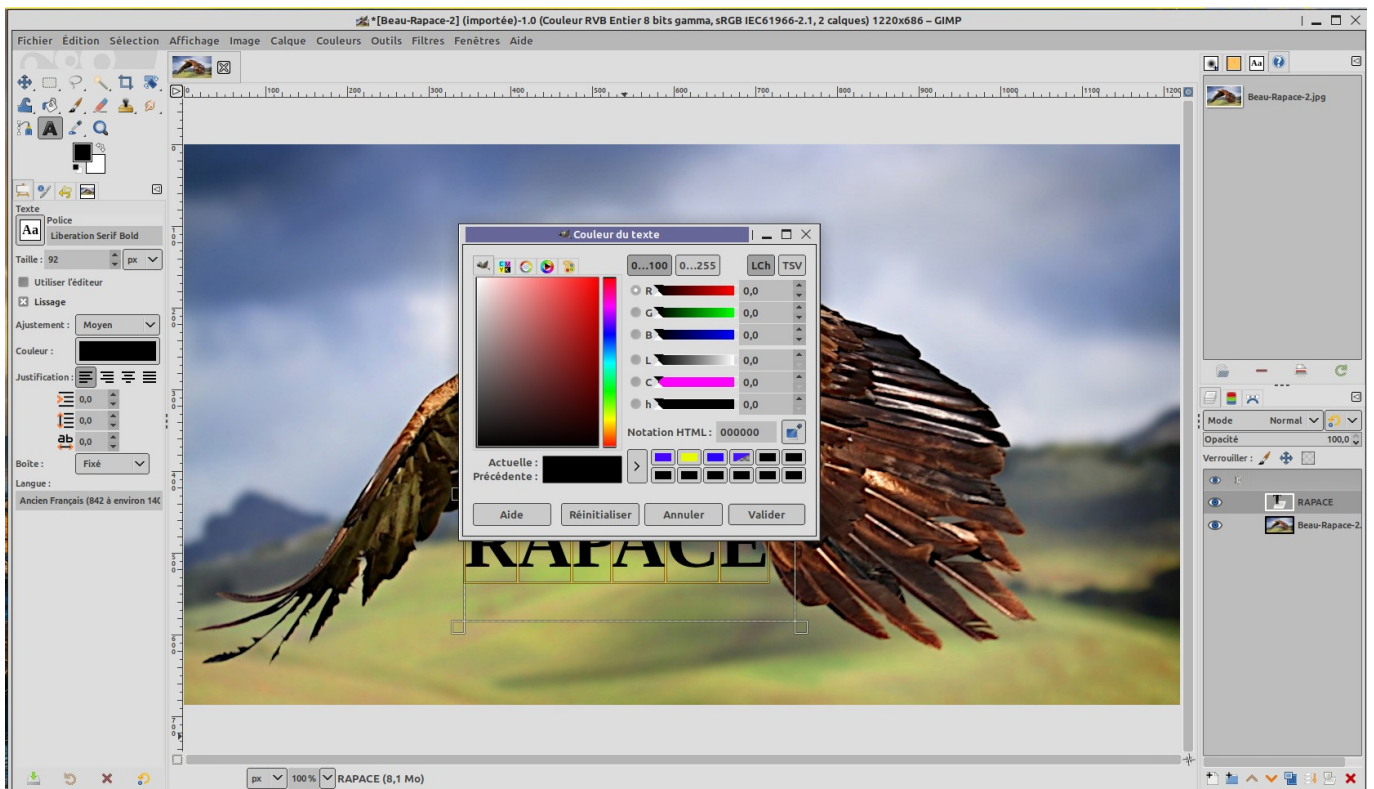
*[Beau-Rapace-2] (importée)-1.0 (Couleur RVB Entier 8 bits gamma, sRGB IEC61966-2.1, 2 calques) 1220x686 – GIMP

Fichier Édition Sélection Affichage Image Calque Couleurs Outils Filtres Fenêtres Aide

Texte
Police
Aa Liberation Serif Bold
Taille : 92 px
Utiliser l'éditeur
Lissage
Ajustement : Moyen
Couleur :
Justification :
0,0
0,0
0,0
Boîte : Fixé
Langue :
Ancien Français (842 à environ 140

0 100 200 300 400 500 600 700 800 900 1000 1100 1200

Couleur du texte
0...100 0...255 LCh TSV
R 0,0
G 0,0
B 0,0
L 0,0
C 0,0
h 0,0
Notation HTML : 000000
Actuelle :
Précédente :
Aide Réinitialiser Annuler Valider

RAPACE

Beau-Rapace-2.jpg

Mode Normal
Opacité 100,0
Verrouiller :
RAPACE
Beau-Rapace-2.

px 100 % RAPACE (8,1 Mo)